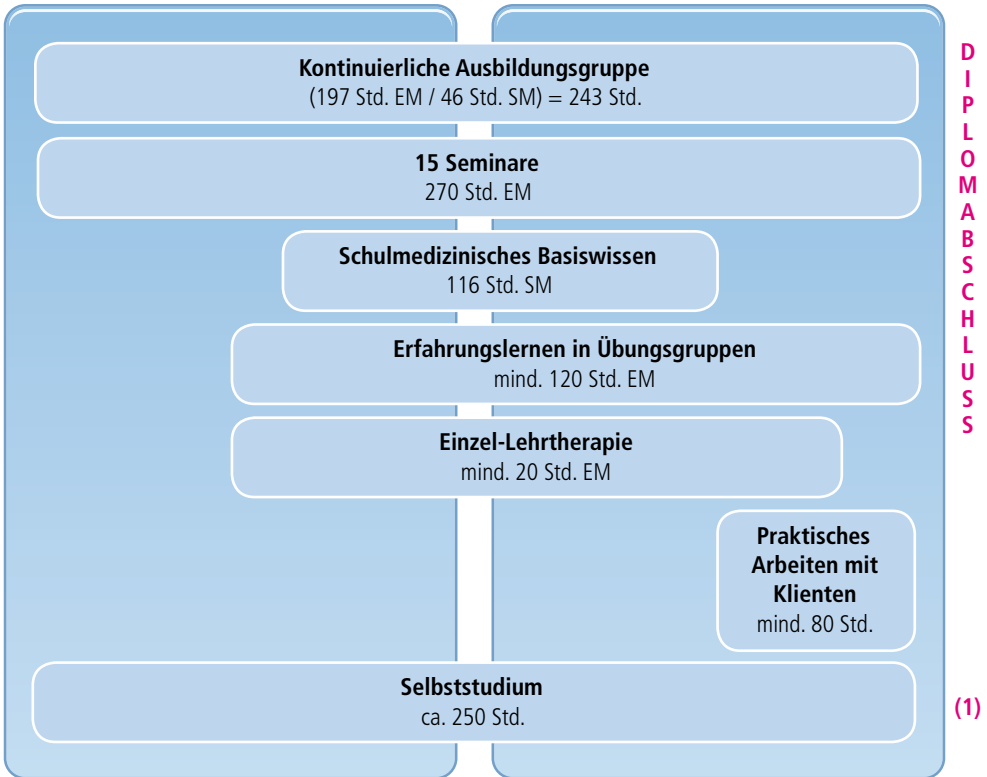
Kontinuierliche Ausbildungsgruppe
(197 Std. EM / 46 Std. SM) = 243 Std.

15 Seminare
270 Std. EM

Schulmedizinisches Basiswissen
116 Std. SM

Erfahrungslernen in Übungsgruppen
mind. 120 Std. EM

Einzel-Lehrtherapie
mind. 20 Std. EM

Praktisches Arbeiten mit Klienten
mind. 80 Std.

Selbststudium
ca. 250 Std.

DIPLOMABSCHLUSS

(1)